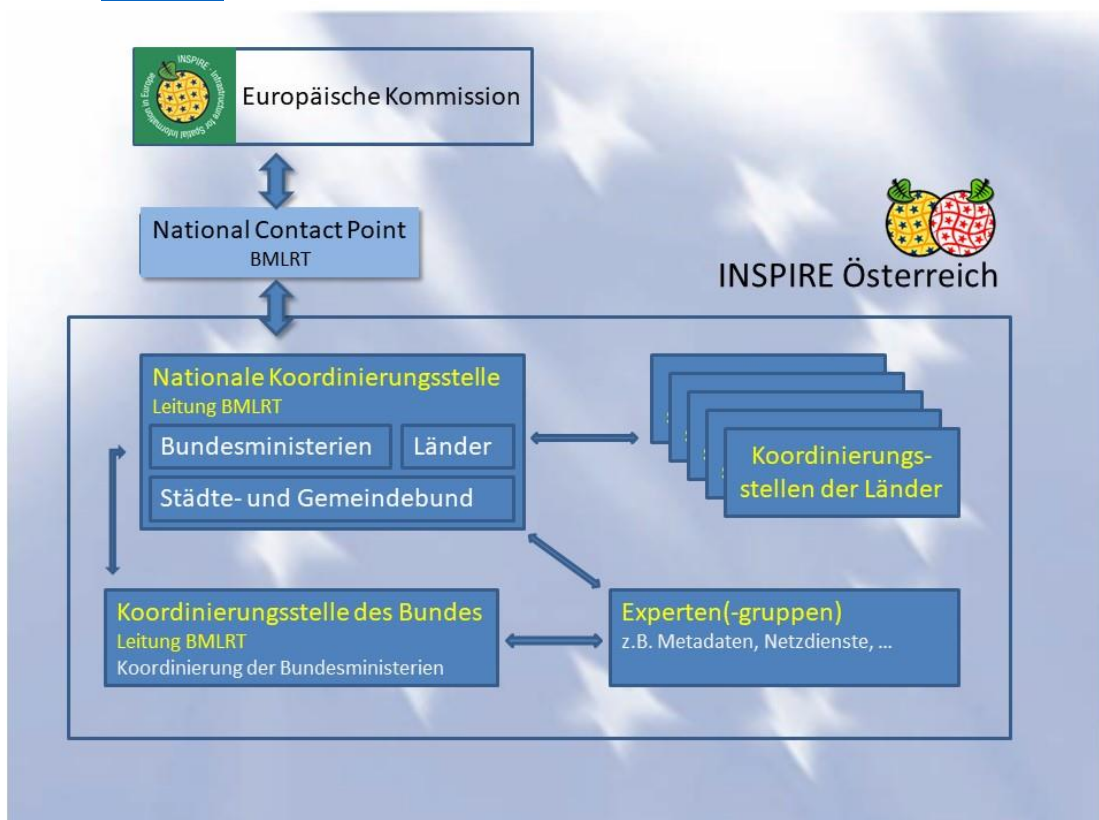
INSPIRE · Infrastructure for Spatial Information in Europe

Europäische Kommission

National Contact Point
BMLRT

INSPIRE Österreich

Nationale Koordinierungsstelle
Leitung BMLRT

Bundesministerien

Länder

Städte- und Gemeindebund

Koordinierungsstellen der Länder

Koordinierungsstelle des Bundes
Leitung BMLRT
Koordinierung der Bundesministerien

Experten(-gruppen)
z.B. Metadaten, Netzdienste, ...